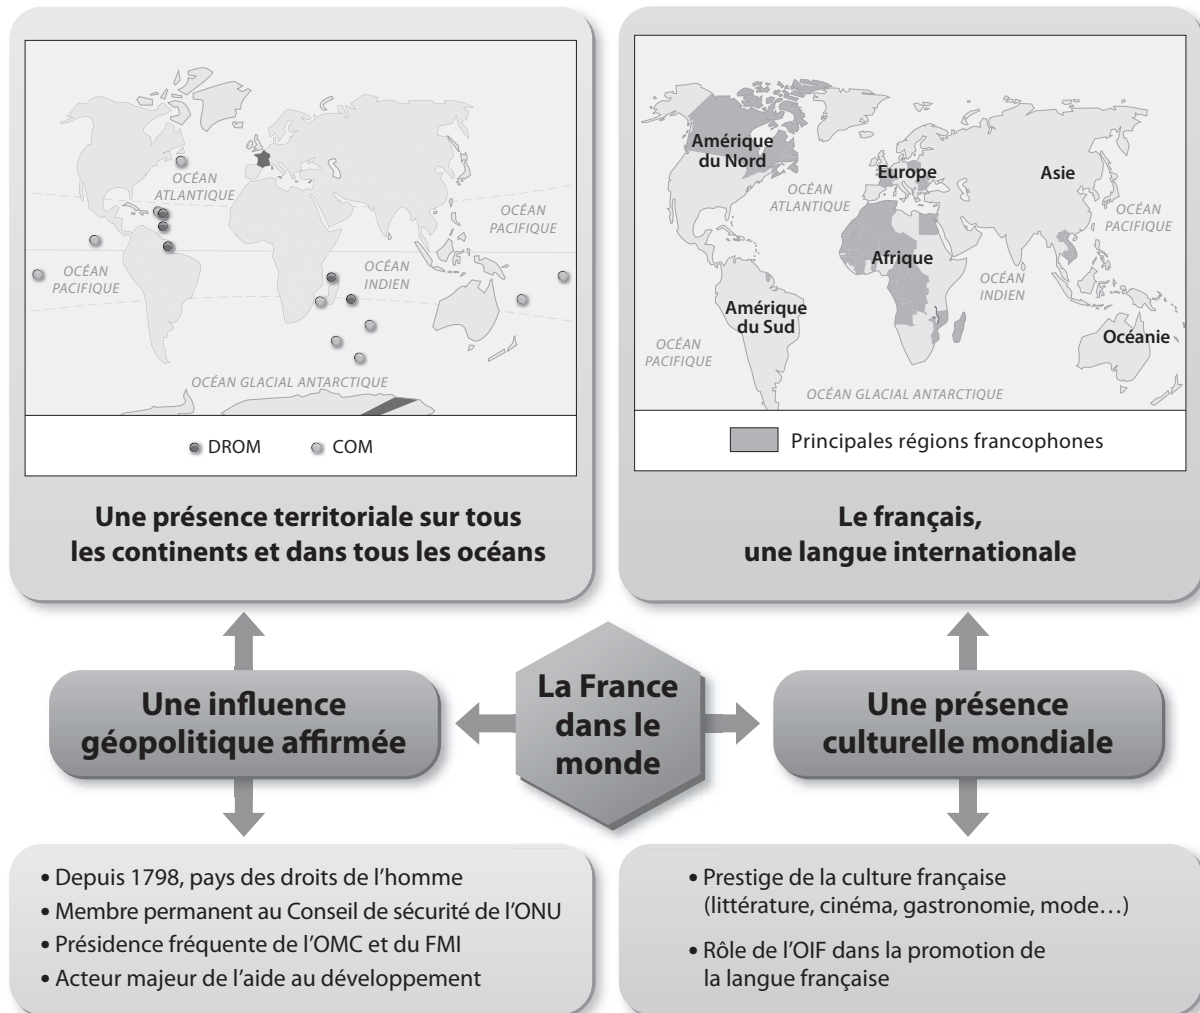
OCÉAN ATLANTIQUE

OCÉAN PACIFIQUE

OCÉAN PACIFIQUE

OCÉAN INDIEN

OCÉAN GLACIAL ANTARCTIQUE

DROM COM

Une présence territoriale sur tous les continents et dans tous les océans

Amérique du Nord

Europe

Asie

OCÉAN ATLANTIQUE

OCÉAN PACIFIQUE

Afrique

OCÉAN INDIEN

Amérique du Sud

OCÉAN PACIFIQUE

Océanie

OCÉAN GLACIAL ANTARCTIQUE

Principales régions francophones

Le français, une langue internationale

Une influence géopolitique affirmée

La France dans le monde

Une présence culturelle mondiale

• Depuis 1798, pays des droits de l'homme
• Membre permanent au Conseil de sécurité de l'ONU
• Présidence fréquente de l'OMC et du FMI
• Acteur majeur de l'aide au développement

• Prestige de la culture française (littérature, cinéma, gastronomie, mode…)
• Rôle de l'OIF dans la promotion de la langue française